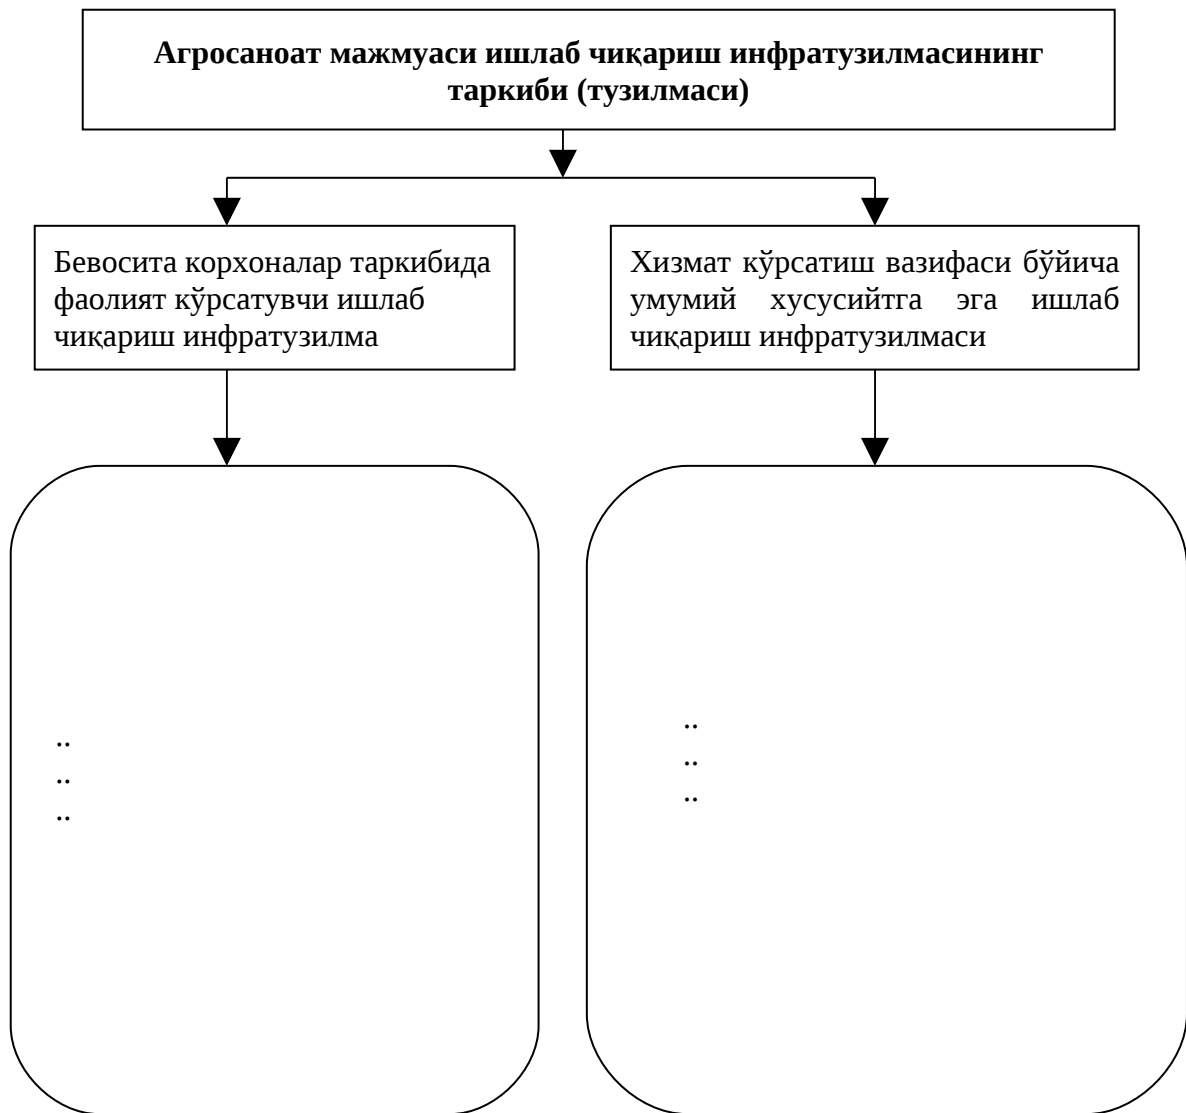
Агросаноат мажмуаси ишлаб чиқариш инфратузилмасининг таркиби (тузилмаси)

Бевосита корхоналар таркибида фаолият кўрсатувчи ишлаб чиқариш инфратузилма

Хизмат кўрсатиш вазифаси бўйича умумий хусусийтга эга ишлаб чиқариш инфратузилмаси

..
..
..

..
..
..